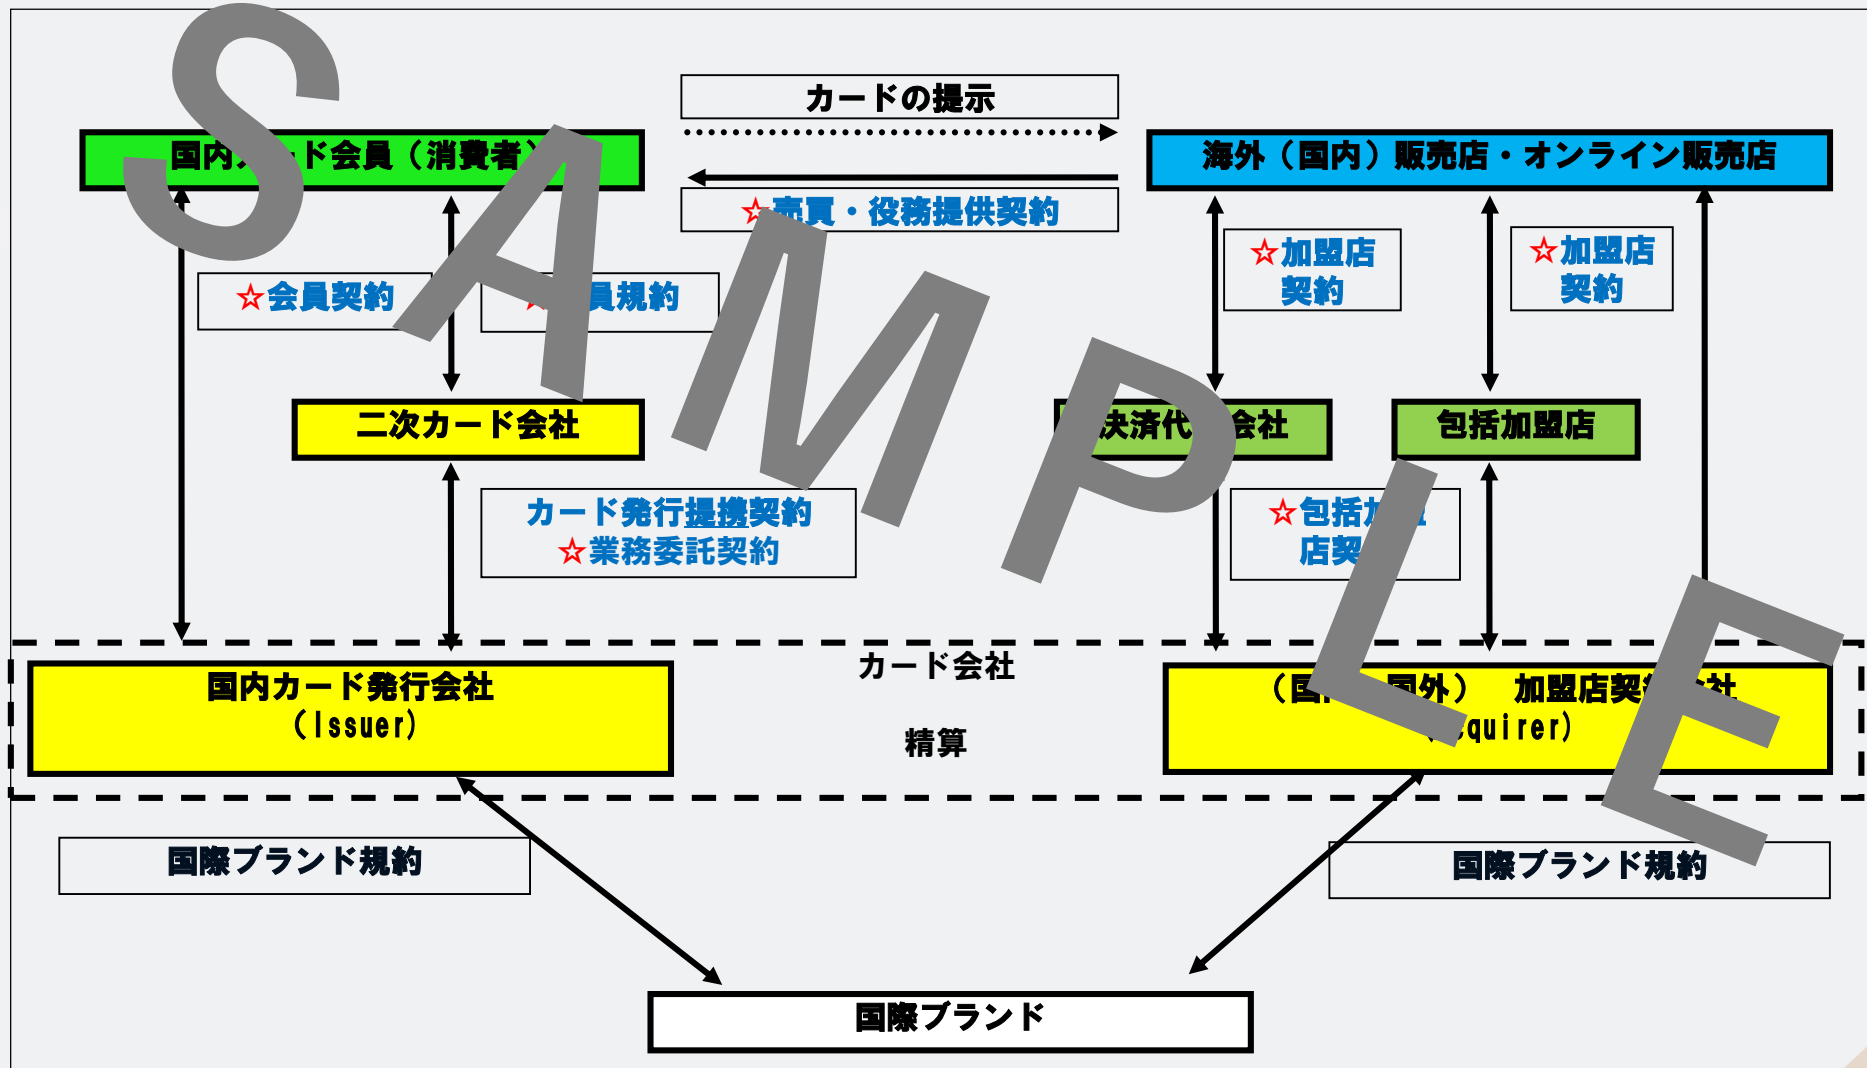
SAMPLE

カードの提示

国内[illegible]ド会員（消費者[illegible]

海外（国内）販売店・オンライン販売店

☆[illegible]買・役務提供契約

☆会員契約

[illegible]員規約

☆加盟店契約

☆加盟店契約

二次カード会社

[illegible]決済代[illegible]会社

包括加盟店

カード発行提携契約
☆業務委託契約

☆包括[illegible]店契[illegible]

カード会社

国内カード発行会社
（Issuer）

精算

（国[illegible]国外） 加盟店契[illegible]社
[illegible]quirer）

国際ブランド規約

国際ブランド規約

国際ブランド